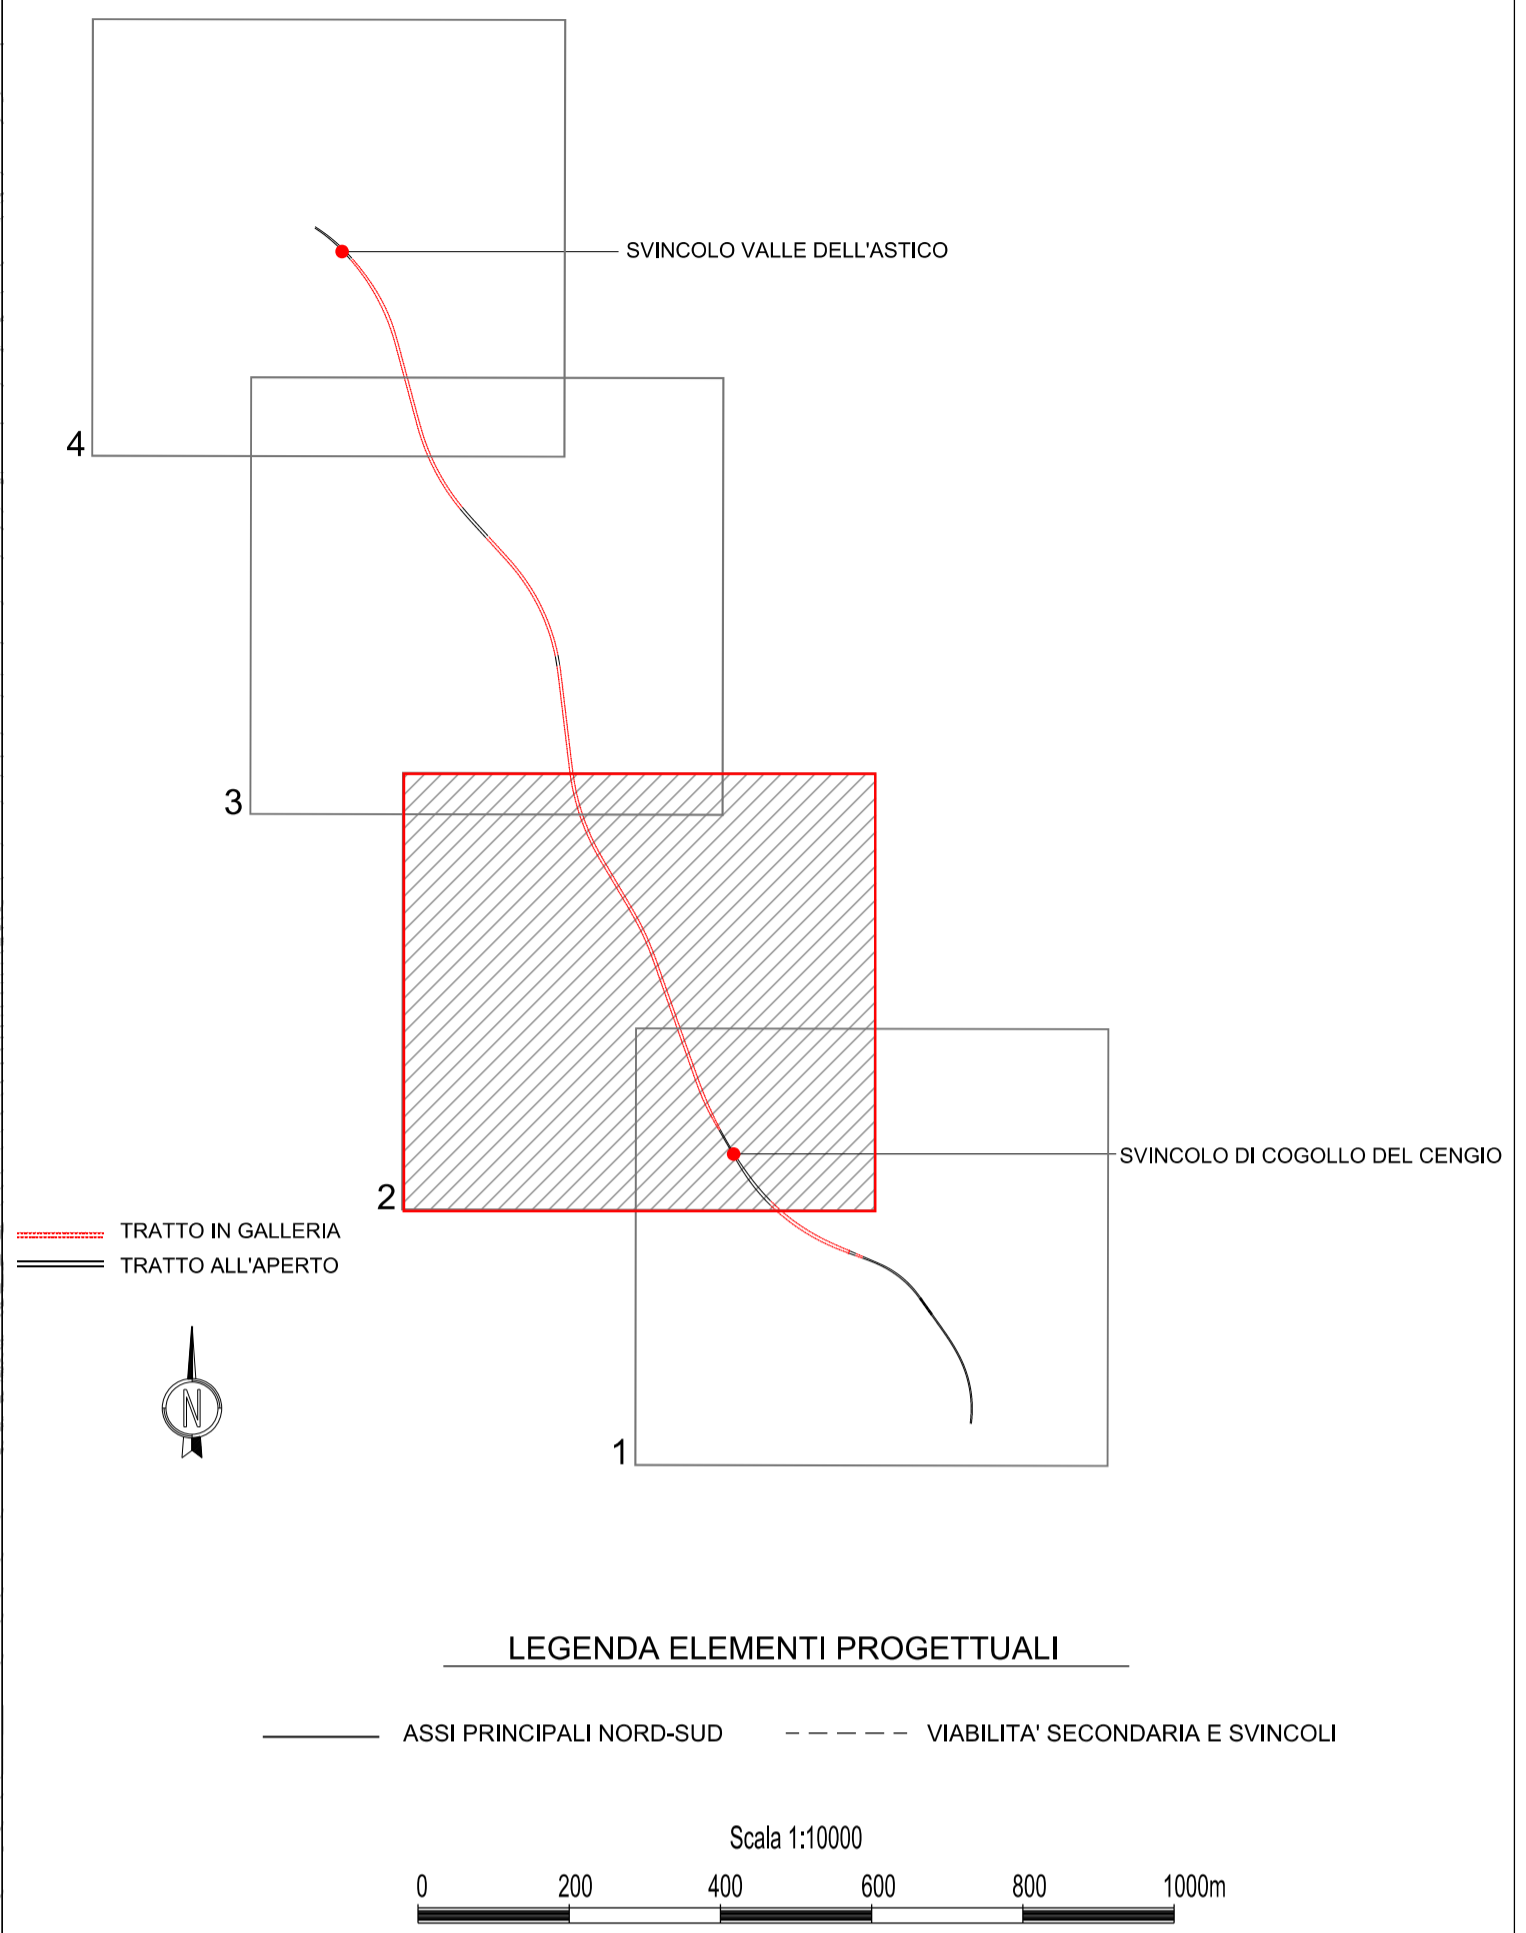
SVINCOLO VALLE DELL'ASTICO

4

3

2

1

SVINCOLO DI COGOLLO DEL CENGIO

TRATTO IN GALLERIA
TRATTO ALL'APERTO

N

LEGENDA ELEMENTI PROGETTUALI

ASSI PRINCIPALI NORD-SUD
VIABILITA' SECONDARIA E SVINCOLI

Scala 1:10000

0 200 400 600 800 1000m